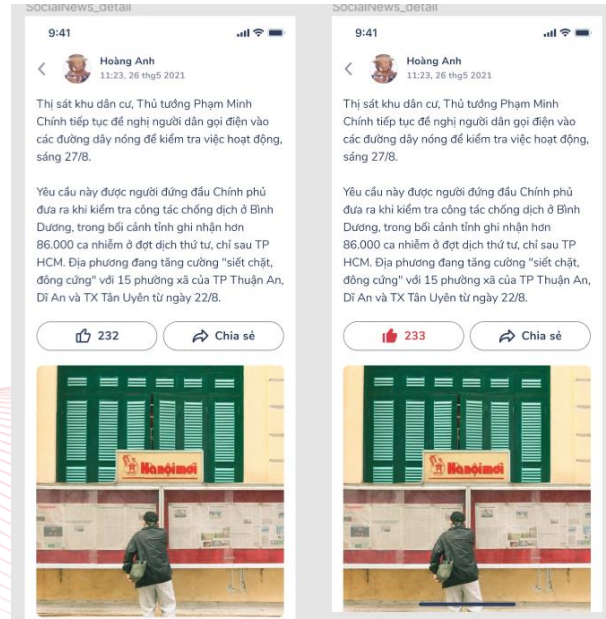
SocialNews_detail

9:41

Hoàng Anh
11:23, 26 thg5 2021

Thị sát khu dân cư, Thủ tướng Phạm Minh Chính tiếp tục đề nghị người dân gọi điện vào các đường dây nóng để kiểm tra việc hoạt động, sáng 27/8.

Yêu cầu này được người đứng đầu Chính phủ đưa ra khi kiểm tra công tác chống dịch ở Bình Dương, trong bối cảnh tỉnh ghi nhận hơn 86.000 ca nhiễm ở đợt dịch thứ tư, chỉ sau TP HCM. Địa phương đang tăng cường "siết chặt, đông cứng" với 15 phường xã của TP Thuận An, Dĩ An và TX Tân Uyên từ ngày 22/8.

232

Chia sẻ

Hànộimới

SocialNews_detail

9:41

Hoàng Anh
11:23, 26 thg5 2021

Thị sát khu dân cư, Thủ tướng Phạm Minh Chính tiếp tục đề nghị người dân gọi điện vào các đường dây nóng để kiểm tra việc hoạt động, sáng 27/8.

Yêu cầu này được người đứng đầu Chính phủ đưa ra khi kiểm tra công tác chống dịch ở Bình Dương, trong bối cảnh tỉnh ghi nhận hơn 86.000 ca nhiễm ở đợt dịch thứ tư, chỉ sau TP HCM. Địa phương đang tăng cường "siết chặt, đông cứng" với 15 phường xã của TP Thuận An, Dĩ An và TX Tân Uyên từ ngày 22/8.

233

Chia sẻ

Hànộimới